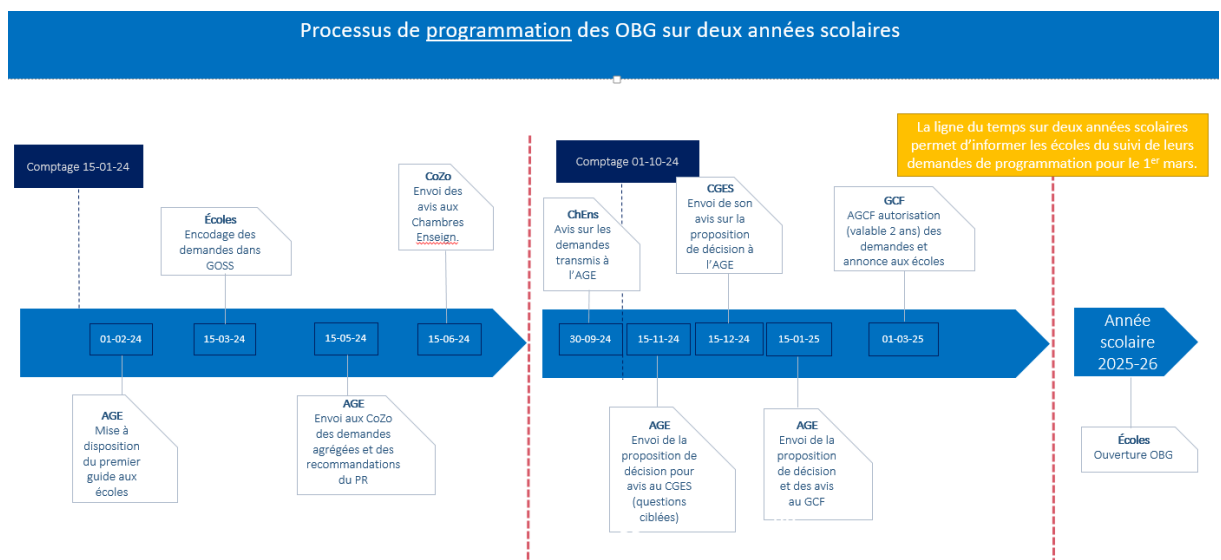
Processus de programmation des OBG sur deux années scolaires

La ligne du temps sur deux années scolaires permet d'informer les écoles du suivi de leurs demandes de programmation pour le 1$^{er}$ mars.

Comptage 15-01-24

Écoles
Encodage des demandes dans GOSS

CoZo
Envoi des avis aux Chambres Enseign.

01-02-24

15-03-24

15-05-24

15-06-24

AGE
Mise à disposition du premier guide aux écoles

AGE
Envoi aux CoZo des demandes agrégées et des recommandations du PR

Comptage 01-10-24

ChEns
Avis sur les demandes transmis à l'AGE

CGES
Envoi de son avis sur la proposition de décision à l'AGE

GCF
AGCF autorisation (valable 2 ans) des demandes et annonce aux écoles

30-09-24

15-11-24

15-12-24

15-01-25

01-03-25

AGE
Envoi de la proposition de décision pour avis au CGES (questions ciblées)

AGE
Envoi de la proposition de décision et des avis au GCF

Année scolaire 2025-26

Écoles
Ouverture OBG